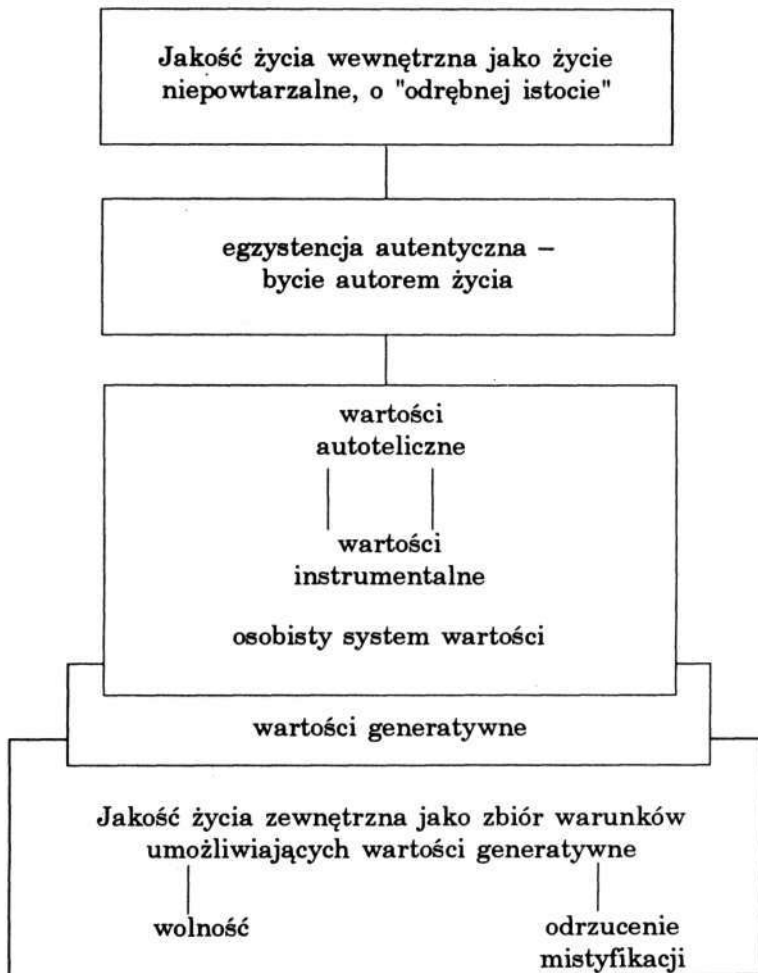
Jakość życia wewnętrzna jako życie niepowtarzalne, o "odrębnej istocie"

egzystencja autentyczna – bycie autorem życia

wartości autoteliczne

wartości instrumentalne

osobisty system wartości

wartości generatywne

Jakość życia zewnętrzna jako zbiór warunków umożliwiających wartości generatywne

wolność

odrzucenie mistyfikacji